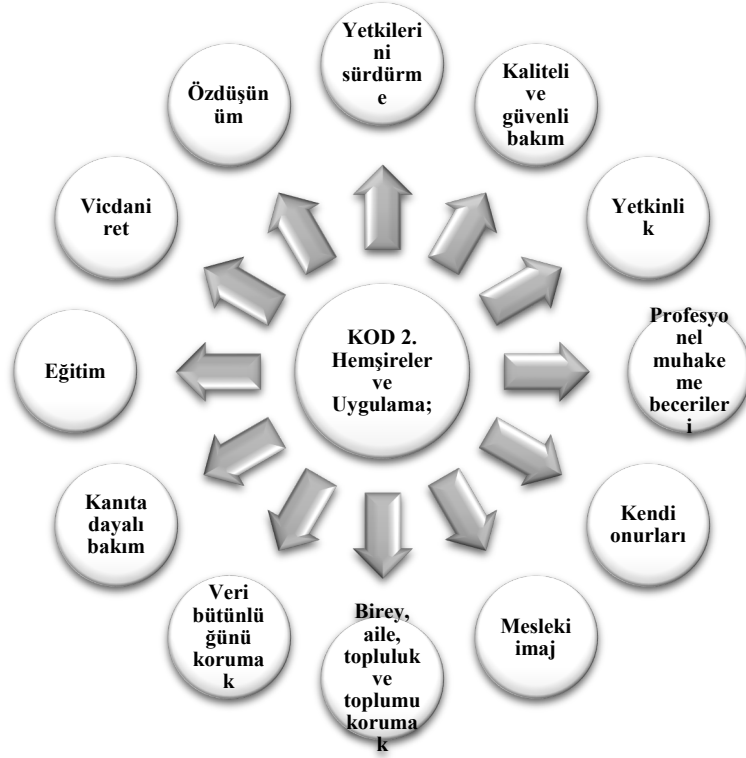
KOD 2. Hemşireler ve Uygulama;

Yetkilerini sürdürme

Kaliteli ve güvenli bakım

Yetkinlik

Profesyonel muhakeme becerileri

Kendi onurları

Mesleki imaj

Birey, aile, topluluk ve toplumu korumak

Veri bütünlüğünü korumak

Kanıta dayalı bakım

Eğitim

Vicdani ret

Özdüşünüm